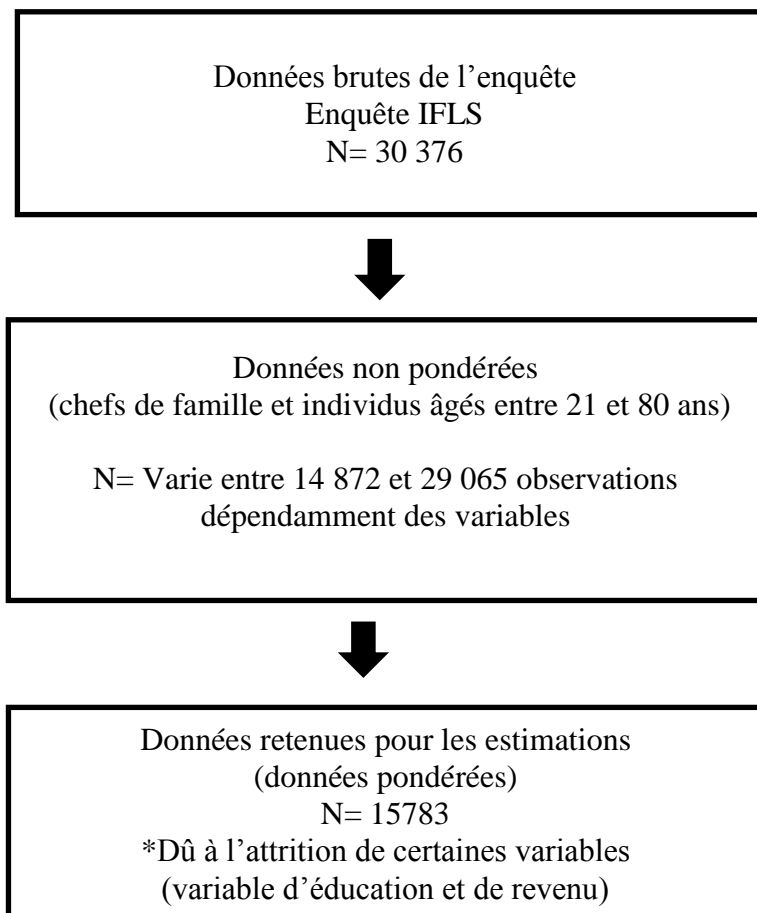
Données brutes de l’enquête
Enquête IFLS
N= 30 376

Données non pondérées
(chefs de famille et individus âgés entre 21 et 80 ans)

N= Varie entre 14 872 et 29 065 observations dépendamment des variables

Données retenues pour les estimations
(données pondérées)
N= 15783
*Dû à l’attrition de certaines variables
(variable d’éducation et de revenu)